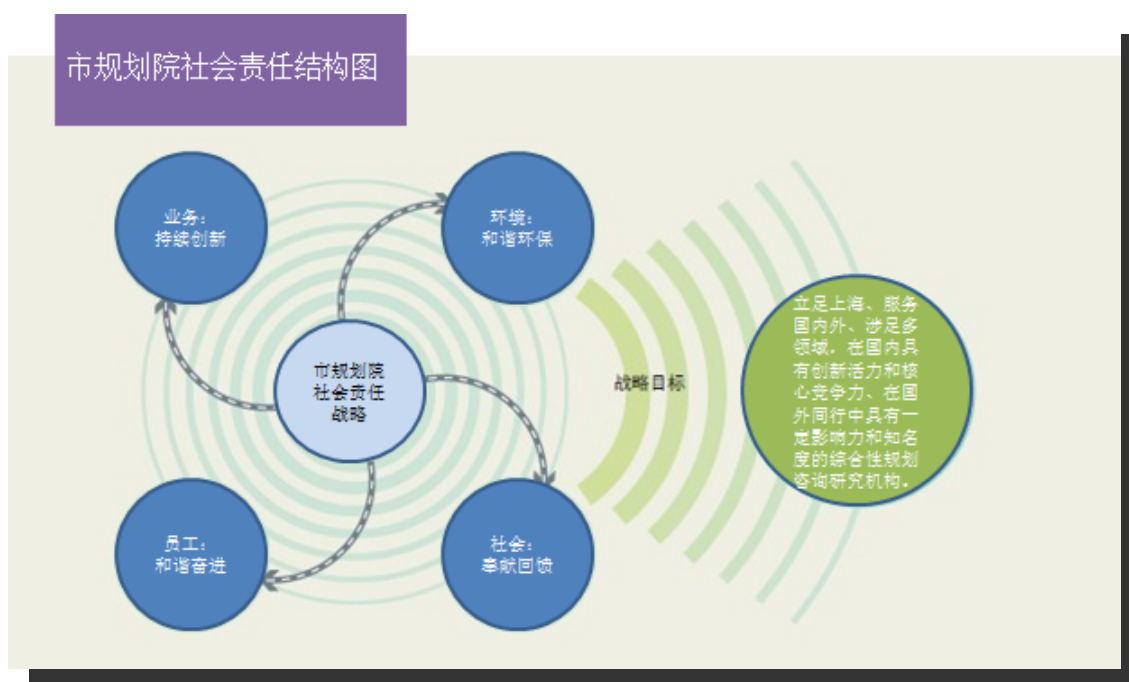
市规划院社会责任结构图

业务：
持续创新

环境：
和谐环保

市规划院
社会责任
战略

员工：
和谐奋进

社会：
奉献回馈

战略目标

立足上海、服务国内外、涉足多领域，在国内具有创新活力和核心竞争力、在国外同行中具有一定影响力和知名度的综合性规划咨询研究机构。